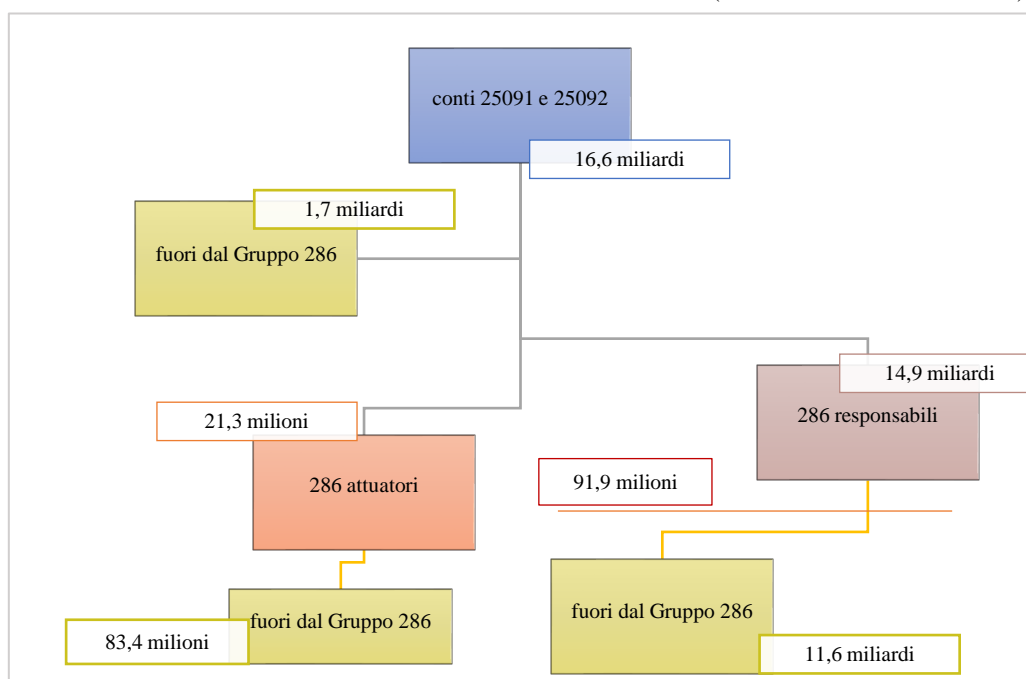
conti 25091 e 25092

16,6 miliardi

1,7 miliardi

fuori dal Gruppo 286

14,9 miliardi

286 responsabili

21,3 milioni

286 attuatori

91,9 milioni

fuori dal Gruppo 286

83,4 milioni

fuori dal Gruppo 286

11,6 miliardi